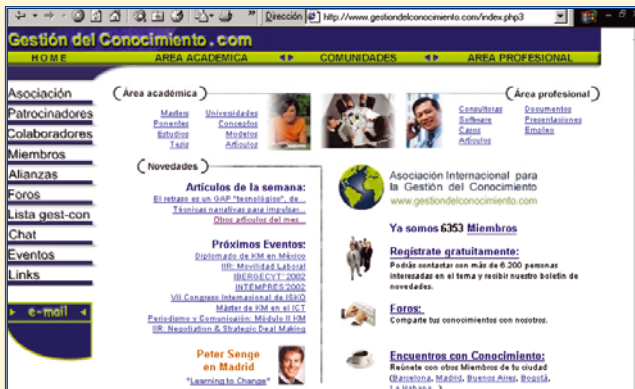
Dirección http://www.gestiondelconocimiento.com/index.php3

Gestión del Conocimiento . com

HOME AREA ACADEMICA COMUNIDADES AREA PROFESIONAL

Asociación
Patrocinadores
Colaboradores
Miembros
Alianzas
Foros
Lista gest-con
Chat
Eventos
Links

e-mail

Área académica

Masters
Ponentes
Estudios
Tesis

Universidades
Conceptos
Modelos
Artículos

Área profesional

Consultoras
Software
Casos
Artículos

Documentos
Presentaciones
Empleo

Novedades

Artículos de la semana:
El retraso en un GAP "tecnológico", de...
Técnicas narrativas para impulsar...
Otros artículos del mes...

Próximos Eventos:
Diplomado de KM en México
IIR: Movilidad Laboral
IBERGECYT' 2002
INTEMPRES'2002
VII Congreso Internacional de ISKO
Máster de KM en el ICT
Periodismo y Comunicación: Módulo II KM
IIR: Negotiation & Strategic Deal Making

Peter Senge en Madrid
"Learning to Change"

Asociación Internacional para la Gestión del Conocimiento
www.gestiondelconocimiento.com

Ya somos 6353 Miembros

Regístrate gratuitamente:
Podrás contactar con más de 6.200 personas interesadas en el tema y recibir nuestro boletín de novedades.

Foros:
Comparte tus conocimientos con nosotros.

Encuentros con Conocimiento:
Reúnete con otros Miembros de tu ciudad (Barcelona, Madrid, Buenos Aires, Bogotá, La Habana...)